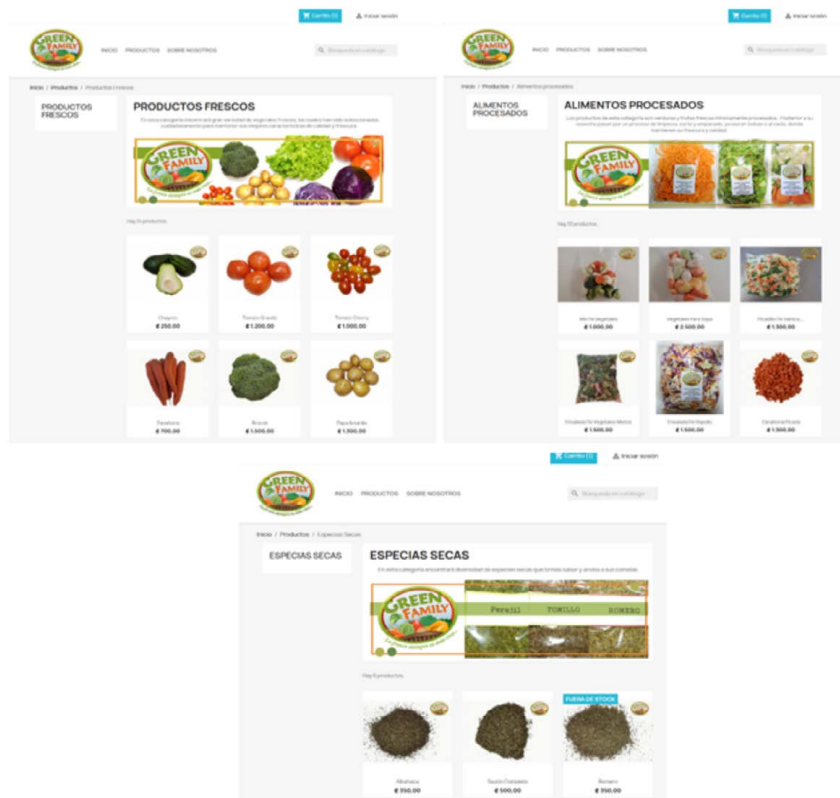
Carrito (0) Iniciar sesión

GREEN FAMILY

INICIO PRODUCTOS SOBRE NOSOTROS

Búsqueda en catálogo

Inicio / Productos / Productos frescos

PRODUCTOS FRESCOS

PRODUCTOS FRESCOS

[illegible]

GREEN FAMILY

Hay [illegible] productos

Chayote
₡ 250,00

Tomate Grande
₡ 1.200,00

Tomate Cherry
₡ 1.000,00

Zanahoria
₡ 700,00

Brócoli
₡ 1.500,00

Papa Amarilla
₡ 1.500,00

Carrito (0) Iniciar sesión

GREEN FAMILY

INICIO PRODUCTOS SOBRE NOSOTROS

Búsqueda en catálogo

Inicio / Productos / Alimentos procesados

ALIMENTOS PROCESADOS

ALIMENTOS PROCESADOS

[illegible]

GREEN FAMILY

Hay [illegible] productos

Mix de vegetales
₡ 1.000,00

Vegetales Para Sopa
₡ 2.500,00

Picadillo de Vainica...
₡ 1.500,00

Ensalada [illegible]
₡ 1.500,00

Ensalada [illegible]
₡ 1.500,00

Zanahoria Picada
₡ 1.500,00

Carrito (0) Iniciar sesión

GREEN FAMILY

INICIO PRODUCTOS SOBRE NOSOTROS

Búsqueda en catálogo

Inicio / Productos / Especias Secas

ESPECIAS SECAS

ESPECIAS SECAS

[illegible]

GREEN FAMILY

Perejil TOMILLO ROMERO

Hay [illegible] productos

FUERA DE STOCK

Albahaca
₡ 350,00

Sazón Completo
₡ 500,00

Romero
₡ 350,00